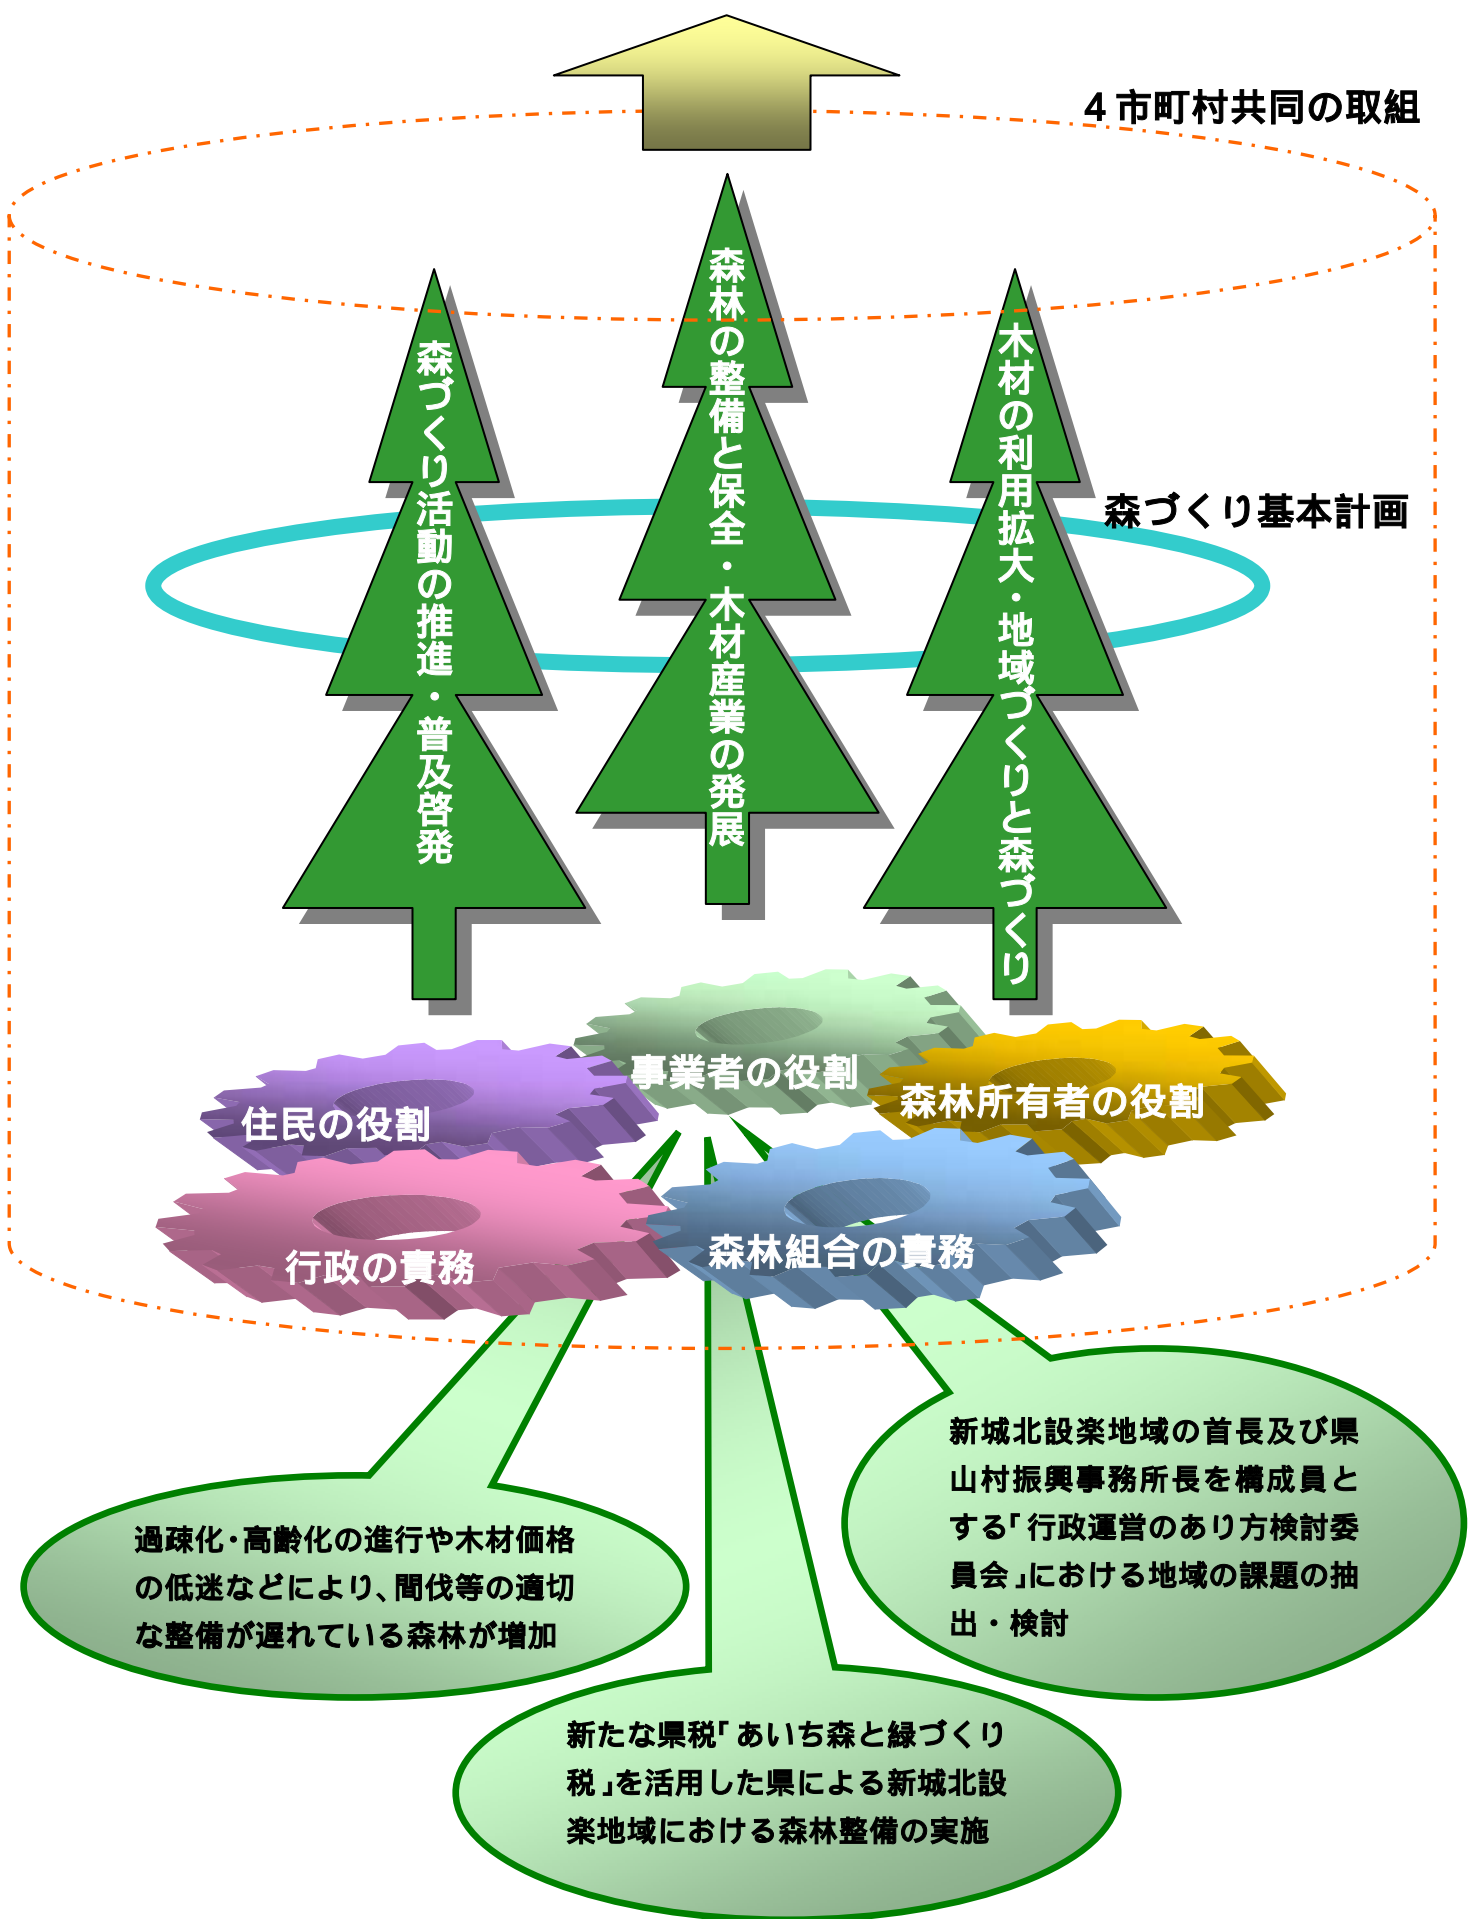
4市町村共同の取組

森づくり活動の推進・普及啓発

森林の整備と保全・木材産業の発展

木材の利用拡大・地域づくりと森づくり

森づくり基本計画

事業者の役割

住民の役割

森林所有者の役割

行政の責務

森林組合の責務

過疎化・高齢化の進行や木材価格の低迷などにより、間伐等の適切な整備が遅れている森林が増加

新たな県税「あいち森と緑づくり税」を活用した県による新城北設楽地域における森林整備の実施

新城北設楽地域の首長及び県山村振興事務所長を構成員とする「行政運営のあり方検討委員会」における地域の課題の抽出・検討